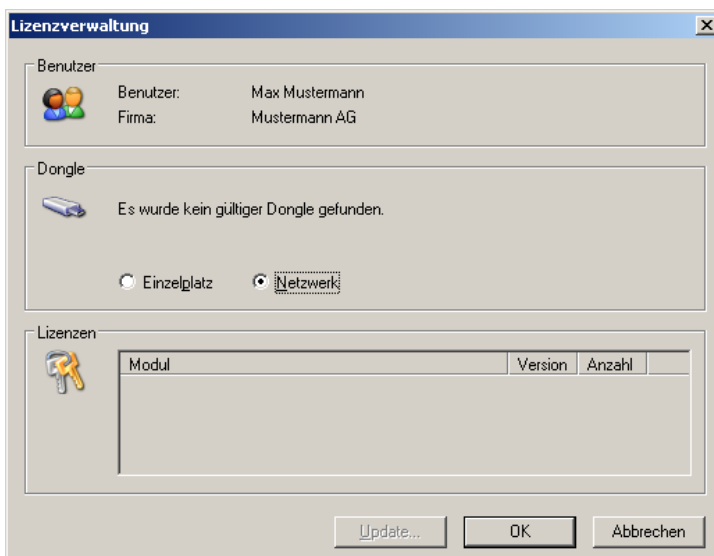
Lizenzverwaltung

Benutzer

Benutzer: Max Mustermann
Firma: Mustermann AG

Dongle

Es wurde kein gültiger Dongle gefunden.

Einzelplatz Netzwerk

Lizenzen

| Modul | Version | Anzahl |
|---|---|---|

Update... OK Abbrechen